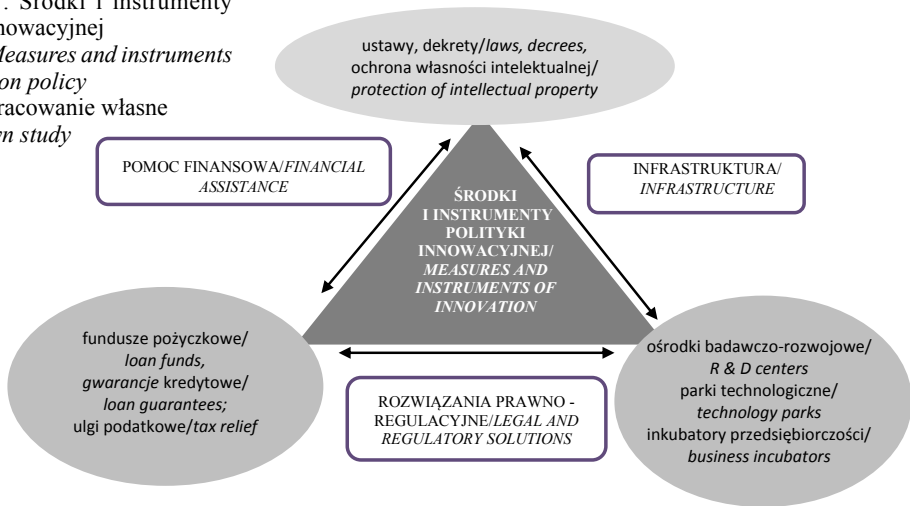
. Środki i instrumenty
nowacyjnej
Measures and instruments
on policy
racowanie własne
n study

ustawy, dekrety/*laws, decrees,* ochrona własności intelektualnej/ *protection of intellectual property*

POMOC FINANSOWA/*FINANCIAL ASSISTANCE*

INFRASTRUKTURA/ *INFRASTRUCTURE*

ŚRODKI I INSTRUMENTY POLITYKI INNOWACYJNEJ/ *MEASURES AND INSTRUMENTS OF INNOVATION*

fundusze pożyczkowe/ *loan funds,* *gwarancje* kredytowe/ *loan guarantees;* ulgi podatkowe/*tax relief*

ROZWIĄZANIA PRAWNO - REGULACYJNE/*LEGAL AND REGULATORY SOLUTIONS*

ośrodki badawczo-rozwojowe/ *R & D centers* parki technologiczne/ *technology parks* inkubatory przedsiębiorczości/ *business incubators*